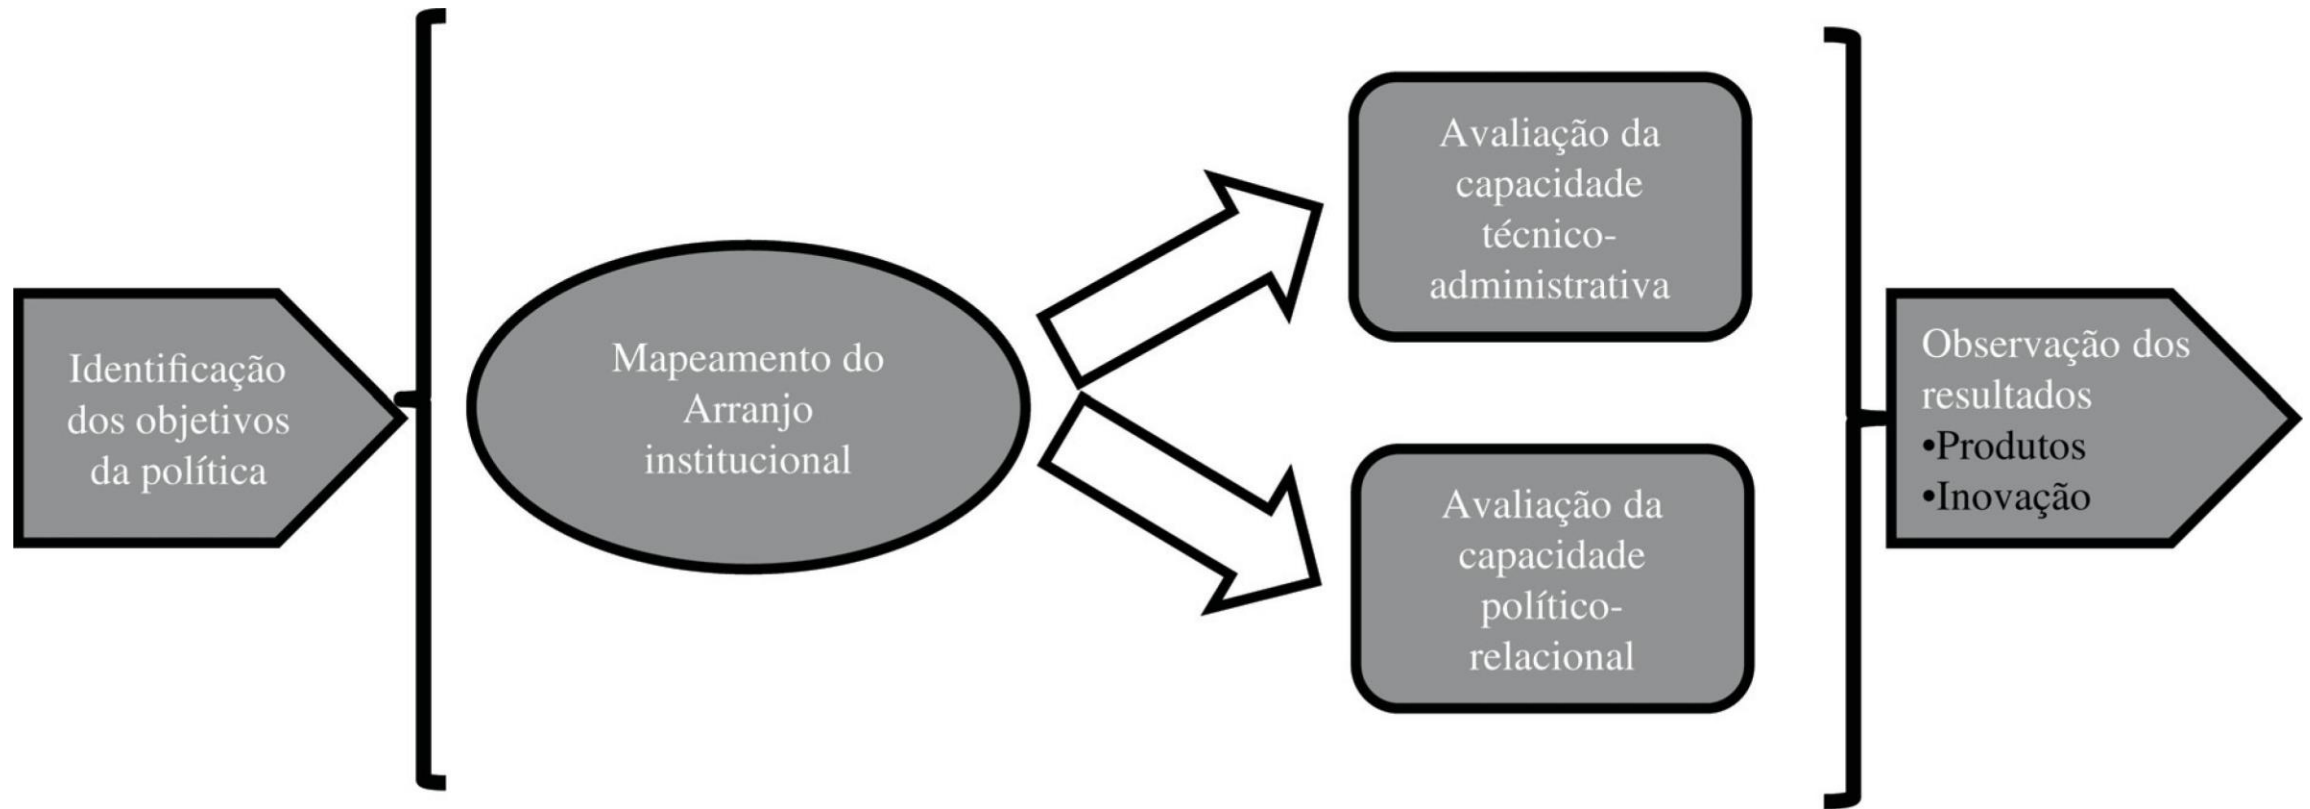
Identificação dos objetivos da política

Mapeamento do Arranjo institucional

Avaliação da capacidade técnico-administrativa

Avaliação da capacidade político-relacional

Observação dos resultados
•Produtos
•Inovação